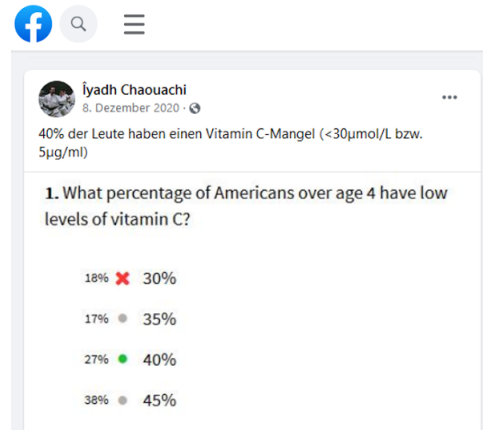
Īyadh Chaouachi
8. Dezember 2020 ·

40% der Leute haben einen Vitamin C-Mangel (<30µmol/L bzw. 5µg/ml)

1. What percentage of Americans over age 4 have low levels of vitamin C?

18% ✖ 30%

17% ● 35%

27% ● 40%

38% ● 45%